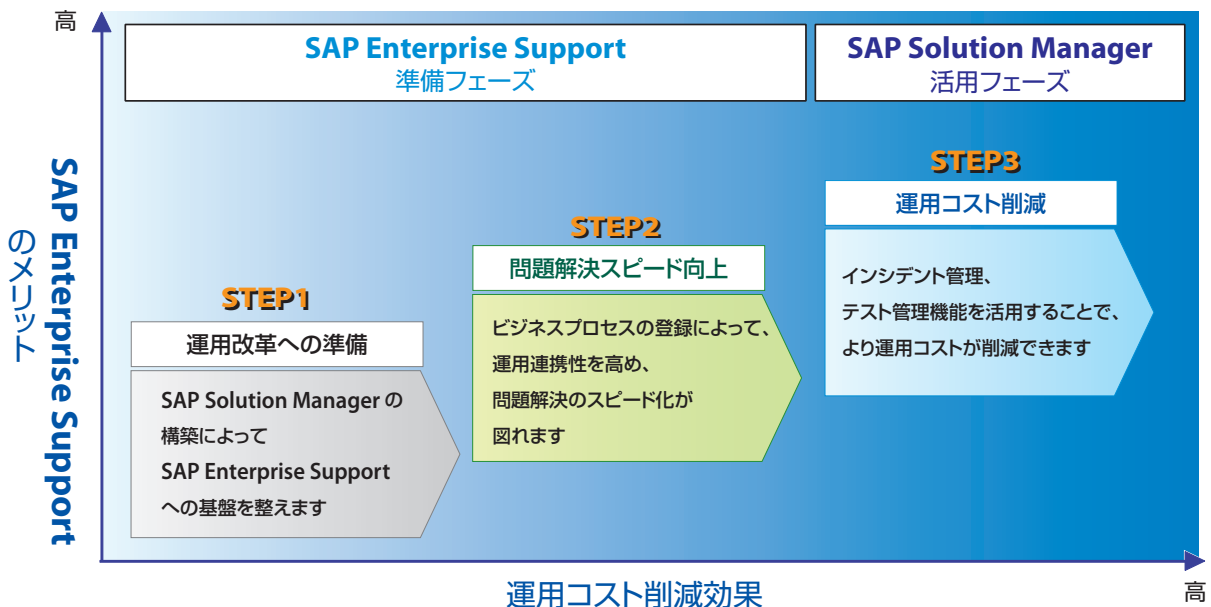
高

SAP Enterprise Support のメリット

SAP Enterprise Support
準備フェーズ

SAP Solution Manager
活用フェーズ

STEP3
運用コスト削減

インシデント管理、
テスト管理機能を活用することで、
より運用コストが削減できます

STEP2
問題解決スピード向上

ビジネスプロセスの登録によって、
運用連携性を高め、
問題解決のスピード化が
図れます

STEP1
運用改革への準備

SAP Solution Manager の
構築によって
SAP Enterprise Support
への基盤を整えます

運用コスト削減効果

高